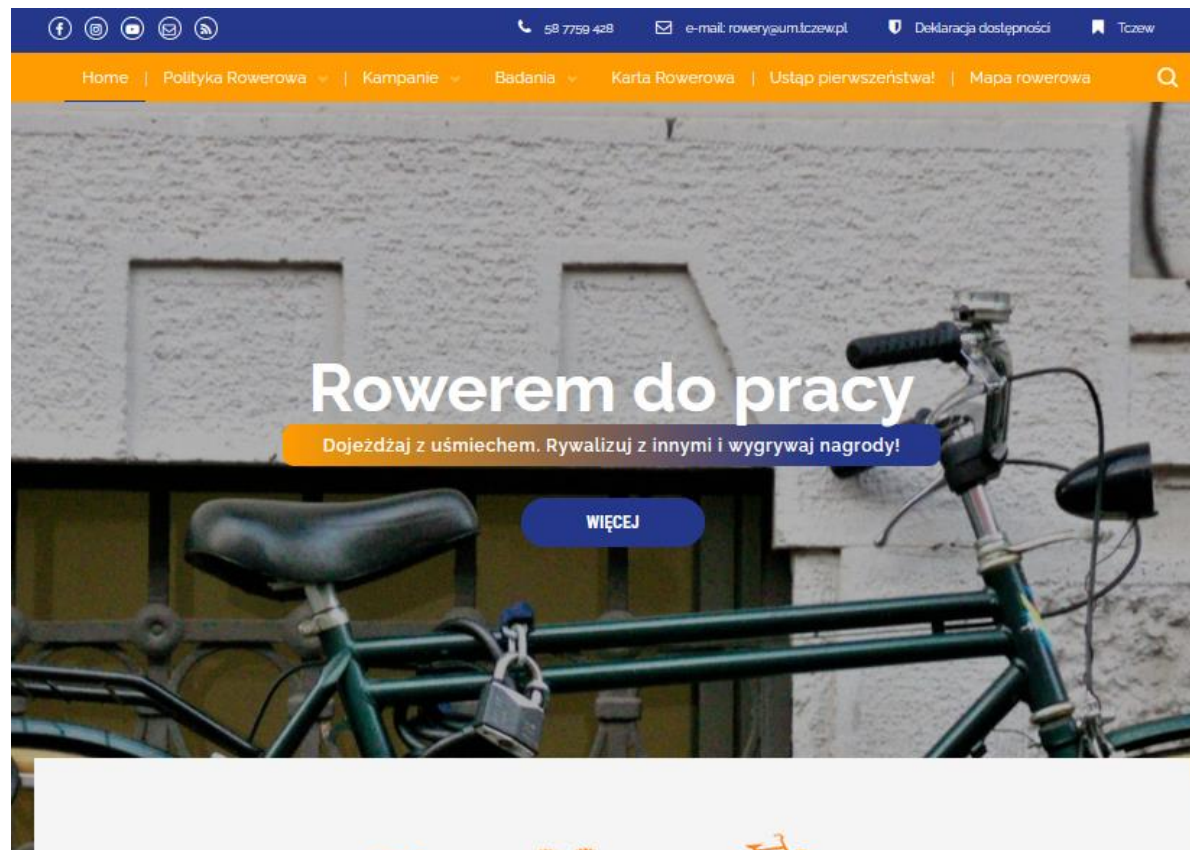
58 7759 428 e-mail: rowery@um.tczew.pl Deklaracja dostępności Tczew

Home | Polityka Rowerowa | Kampanie Badania Karta Rowerowa | Ustąp pierwszeństwa! | Mapa rowerowa

Rowerem do pracy

Dojeżdżaj z uśmiechem. Rywalizuj z innymi i wygrywaj nagrody!

WIĘCEJ